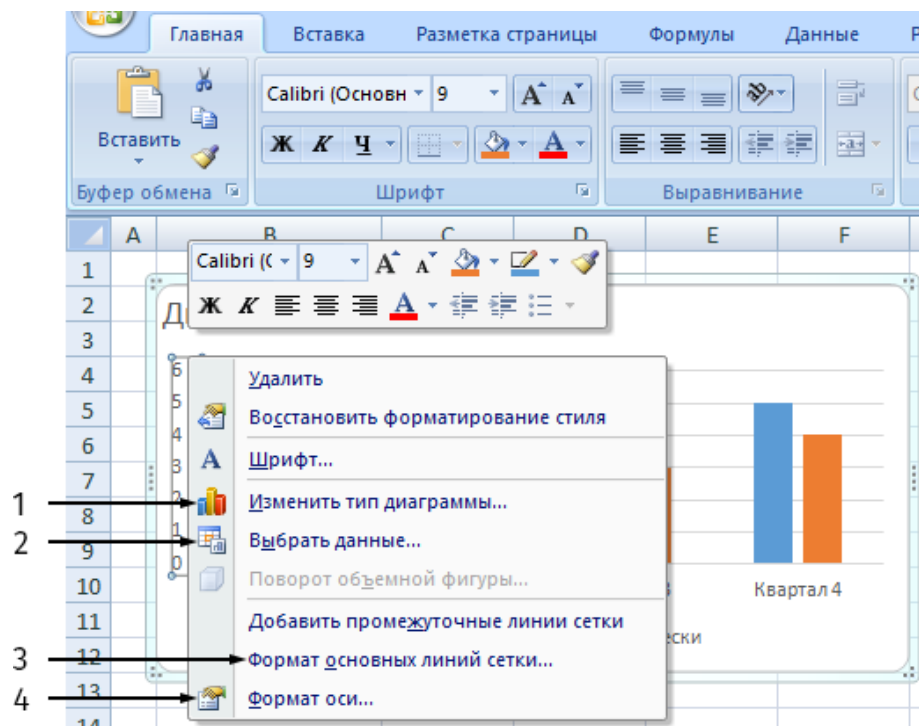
Главная Вставка Разметка страницы Формулы Данные

Вставить

Буфер обмена

Calibri (Основн 9

Ж К Ч

Шрифт

Выравнивание

A B C D E F

1
2
3
4
5
6
7
8
9
10
11
12
13
14

Calibri (( 9

Ж К

Д

6
5
4
3
2
1
0

Удалить
Восстановить форматирование стиля
Шрифт...
Изменить тип диаграммы...
Выбрать данные...
Поворот объемной фигуры...
Добавить промежуточные линии сетки
Формат основных линий сетки...
Формат оси...

Квартал 4

ески

1
2
3
4